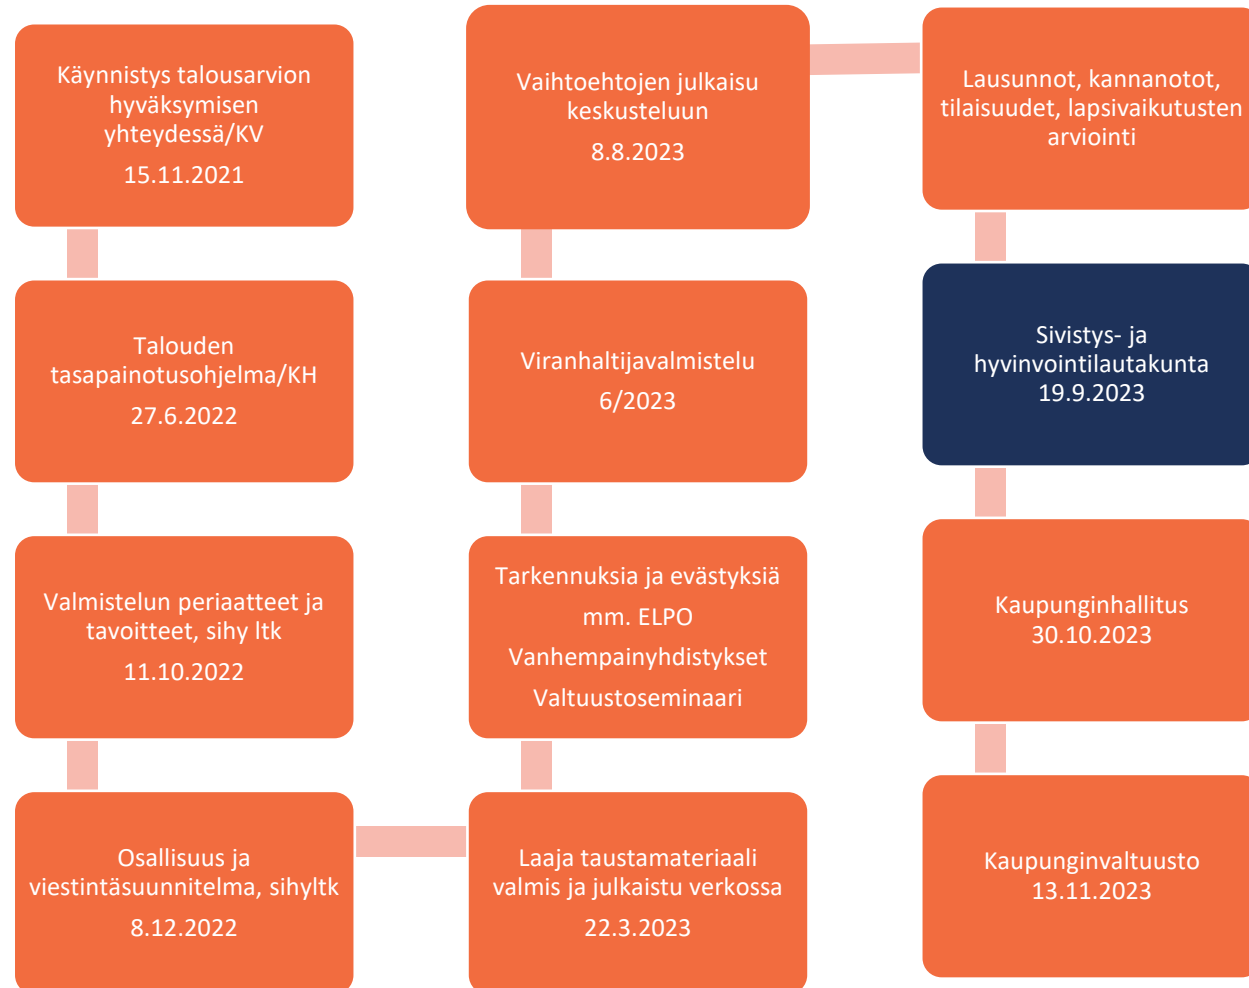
Käynnistys talousarvion hyväksymisen yhteydessä/KV

15.11.2021

Talouden tasapainotusohjelma/KH

27.6.2022

Valmistelun periaatteet ja tavoitteet, sihy ltk

11.10.2022

Osallisuus ja viestintäsuunnitelma, sihyltk

8.12.2022

Laaja taustamateriaali valmis ja julkaistu verkossa

22.3.2023

Tarkennuksia ja evästyksiä

mm. ELPO

Vanhempainyhdistykset

Valtuustoseminaari

Viranhaltijavalmistelu

6/2023

Vaihtoehtojen julkaisu keskusteluun

8.8.2023

Lausunnot, kannanotot, tilaisuudet, lapsivaikutusten arviointi

Sivistys- ja hyvinvointilautakunta 19.9.2023

Kaupunginhallitus 30.10.2023

Kaupunginvaltuusto 13.11.2023